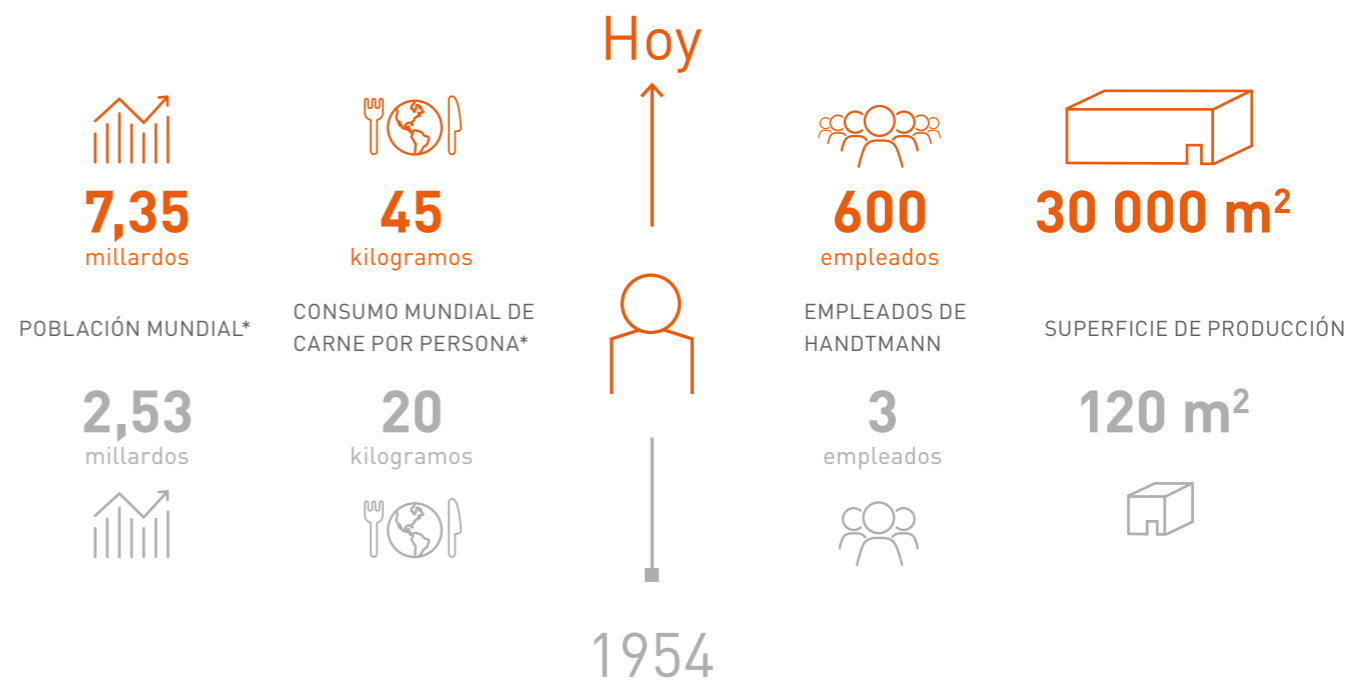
Hoy

7,35
millardos

45
kilogramos

600
empleados

30 000 m$^2$

POBLACIÓN MUNDIAL*

CONSUMO MUNDIAL DE CARNE POR PERSONA*

EMPLEADOS DE HANDTMANN

SUPERFICIE DE PRODUCCIÓN

2,53
millardos

20
kilogramos

3
empleados

120 m$^2$

1954